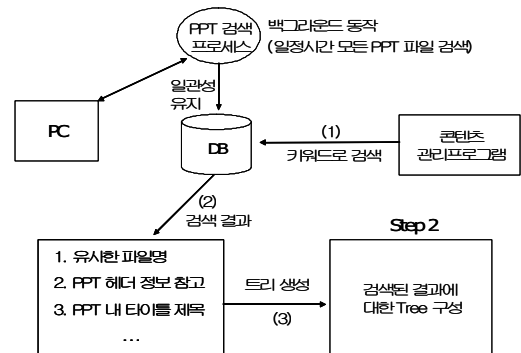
PPT 검색 프로세스

백그라운드 동작 (일정시간 모든 PPT 파일 검색)

일관성 유지

PC

DB

(1) 키워드로 검색

콘텐츠 관리프로그램

(2) 검색 결과

1. 유사한 파일명
2. PPT 헤더 정보 참고
3. PPT 내 타이틀 제목
…

트리 생성

(3)

Step 2

검색된 결과에 대한 Tree 구성